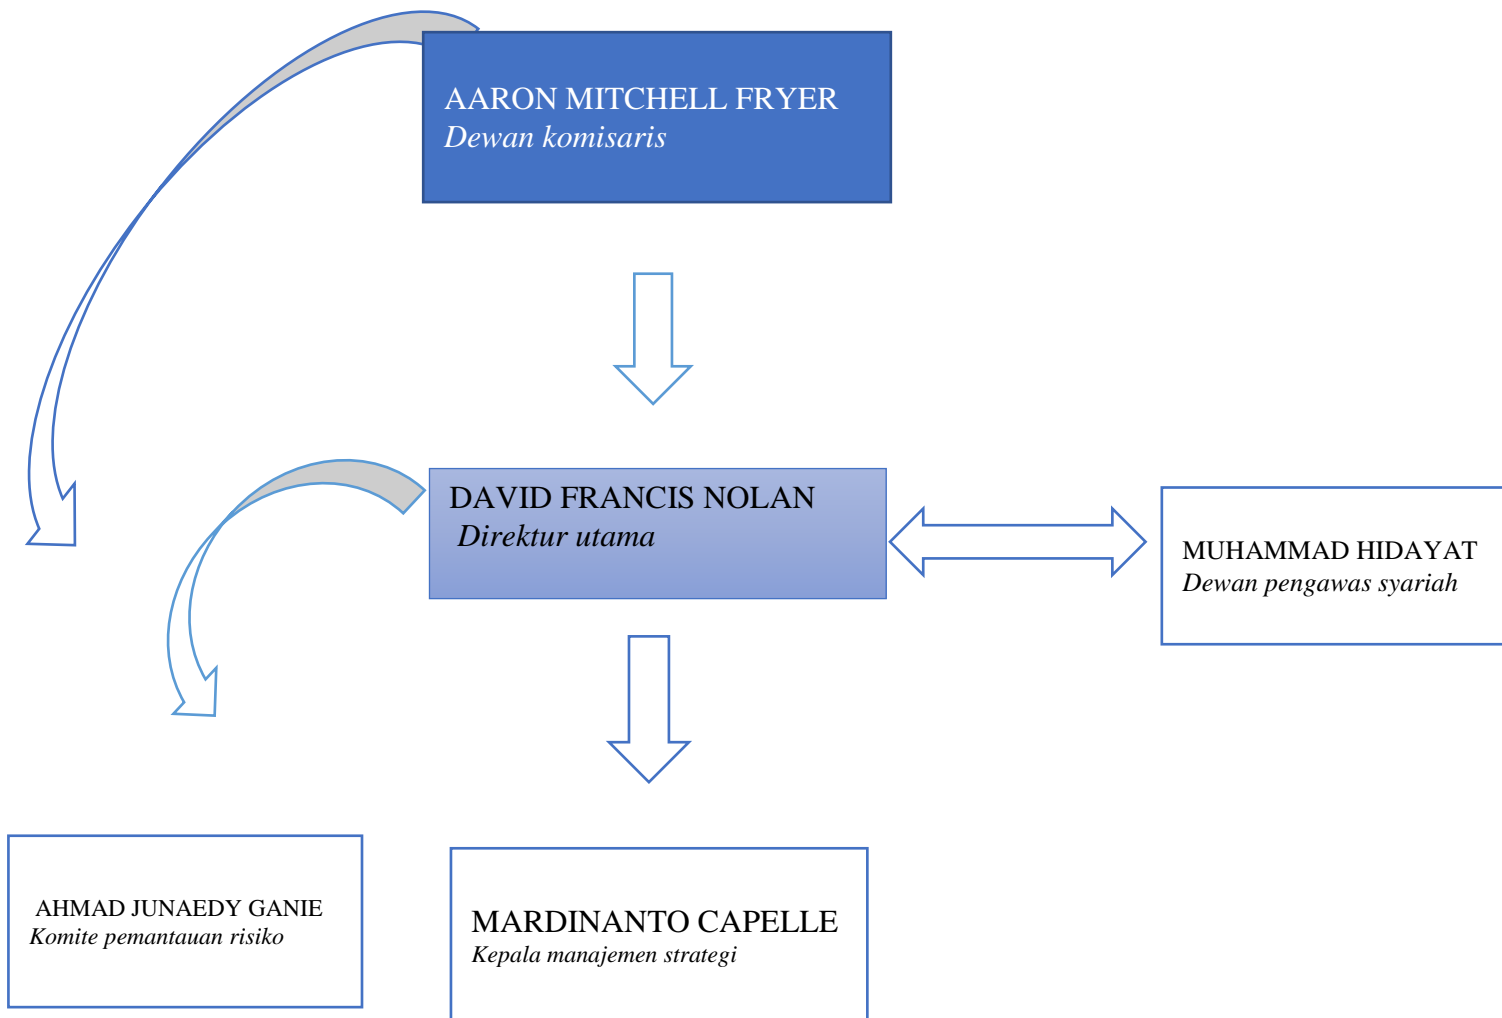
AARON MITCHELL FRYER
Dewan komisaris

DAVID FRANCIS NOLAN
Direktur utama

MUHAMMAD HIDAYAT
Dewan pengawas syariah

AHMAD JUNAEDY GANIE
Komite pemantauan risiko

MARDINANTO CAPELLE
Kepala manajemen strategi